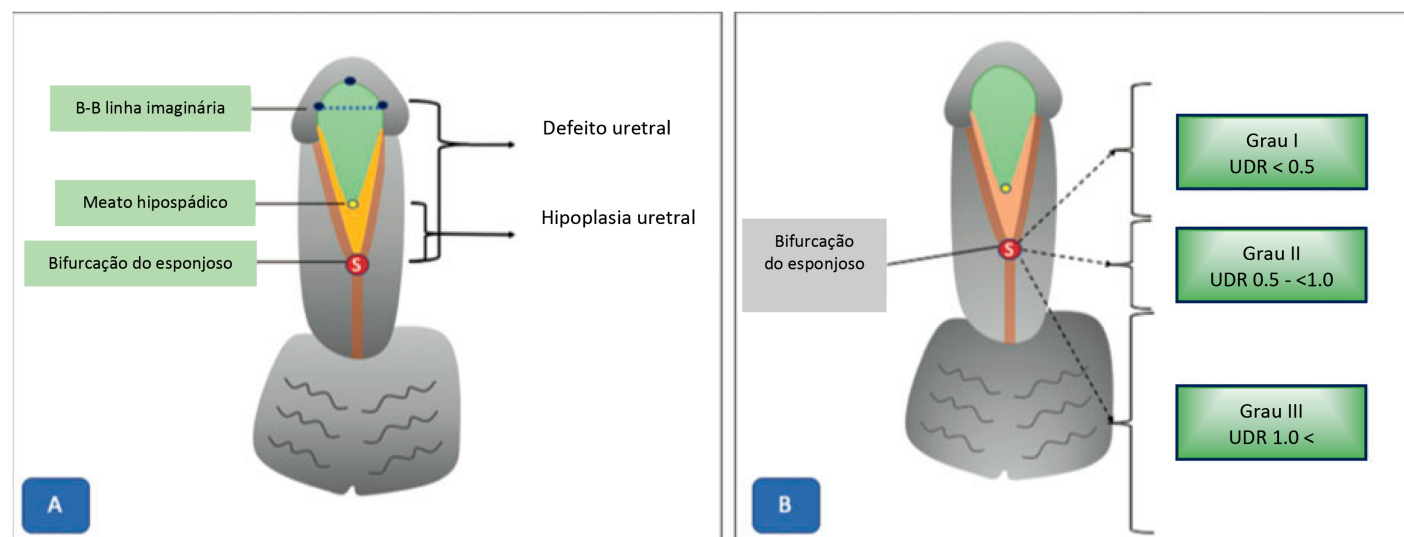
B-B linha imaginária

Defeito uretral

Meato hipospádico

Hipoplasia uretral

Bifurcação do esponjoso

S

A

Bifurcação do esponjoso

S

Grau I
UDR < 0.5

Grau II
UDR 0.5 - <1.0

Grau III
UDR 1.0 <

B